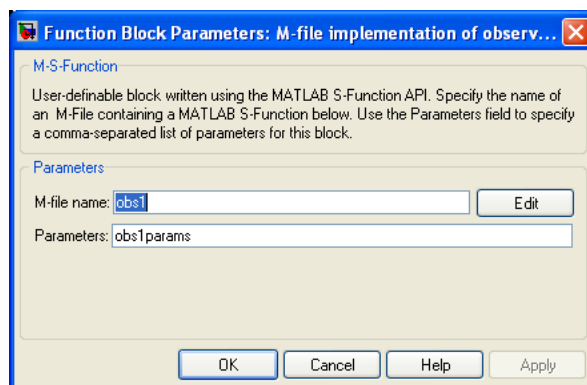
Function Block Parameters: M-file implementation of observ...

M-S-Function

User-definable block written using the MATLAB S-Function API. Specify the name of an M-File containing a MATLAB S-Function below. Use the Parameters field to specify a comma-separated list of parameters for this block.

Parameters

M-file name: obs1

Edit

Parameters: obs1params

OK

Cancel

Help

Apply